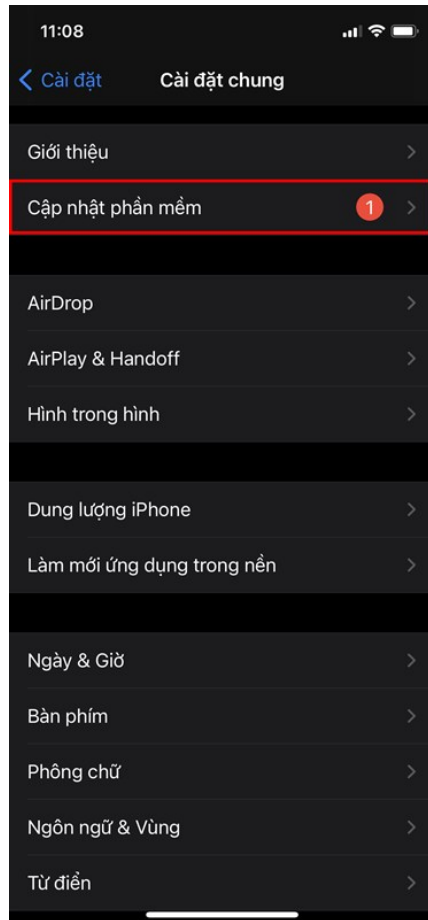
11:08

Cài đặt

Cài đặt chung

Giới thiệu

Cập nhật phần mềm 1

AirDrop

AirPlay & Handoff

Hình trong hình

Dung lượng iPhone

Làm mới ứng dụng trong nền

Ngày & Giờ

Bàn phím

Phông chữ

Ngôn ngữ & Vùng

Từ điển